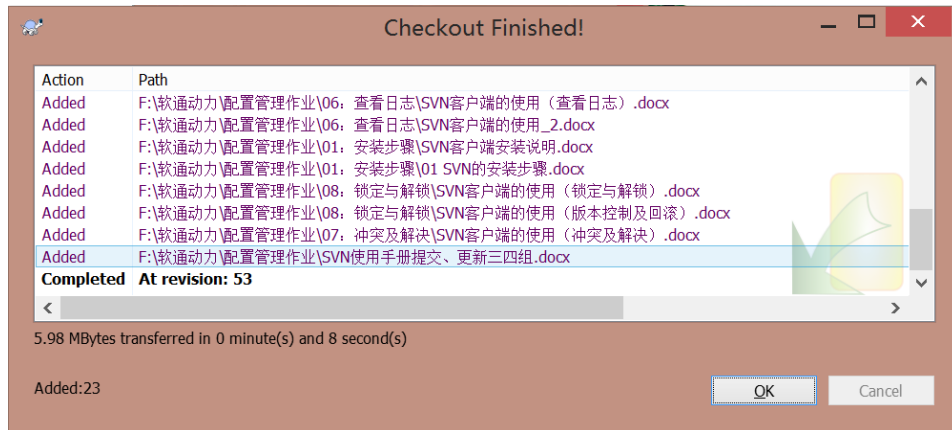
Checkout Finished!

| Action | Path |
|---|---|
| Added | F:\软通动力\配置管理作业\06：查看日志\SVN客户端的使用（查看日志）.docx |
| Added | F:\软通动力\配置管理作业\06：查看日志\SVN客户端的使用_2.docx |
| Added | F:\软通动力\配置管理作业\01：安装步骤\SVN客户端安装说明.docx |
| Added | F:\软通动力\配置管理作业\01：安装步骤\01 SVN的安装步骤.docx |
| Added | F:\软通动力\配置管理作业\08：锁定与解锁\SVN客户端的使用（锁定与解锁）.docx |
| Added | F:\软通动力\配置管理作业\08：锁定与解锁\SVN客户端的使用（版本控制及回滚）.docx |
| Added | F:\软通动力\配置管理作业\07：冲突及解决\SVN客户端的使用（冲突及解决）.docx |
| Added | F:\软通动力\配置管理作业\SVN使用手册提交、更新三四组.docx |
| Completed | At revision: 53 |

5.98 MBytes transferred in 0 minute(s) and 8 second(s)

Added:23

OK

Cancel